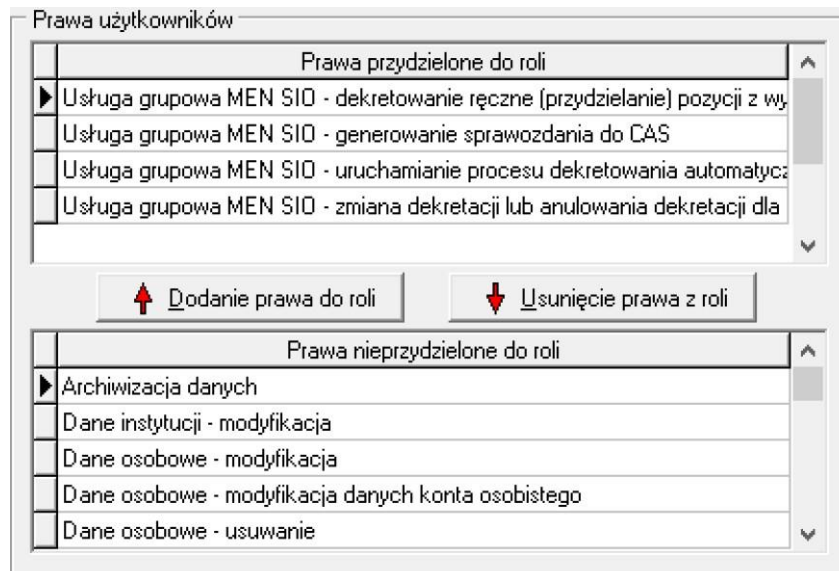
Prawa użytkowników

| | Prawa przydzielone do roli |
|---|---|
| ▶ | Usługa grupowa MEN SIO - dekretowanie ręczne (przydzielanie) pozycji z wy |
| | Usługa grupowa MEN SIO - generowanie sprawozdania do CAS |
| | Usługa grupowa MEN SIO - uruchamianie procesu dekretowania automatycz |
| | Usługa grupowa MEN SIO - zmiana dekretacji lub anulowania dekretacji dla |

Dodanie prawa do roli

Usunięcie prawa z roli

| | Prawa nieprzydzielone do roli |
|---|---|
| ▶ | Archiwizacja danych |
| | Dane instytucji - modyfikacja |
| | Dane osobowe - modyfikacja |
| | Dane osobowe - modyfikacja danych konta osobistego |
| | Dane osobowe - usuwanie |